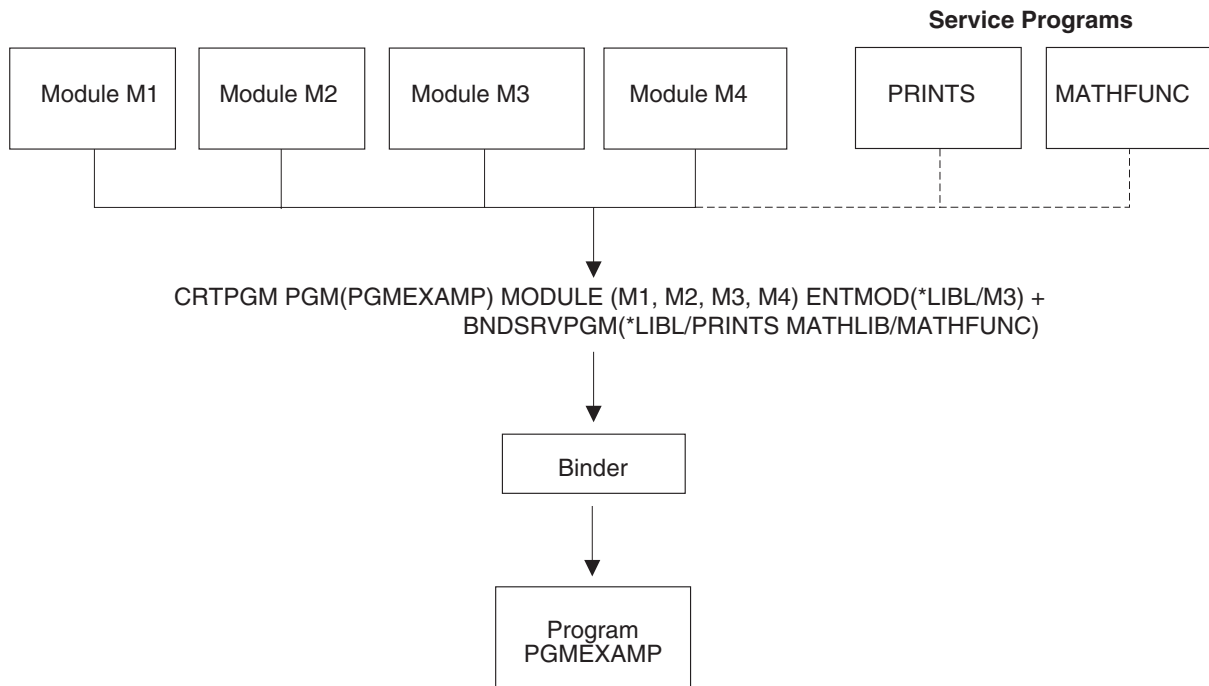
Service Programs

Module M1

Module M2

Module M3

Module M4

PRINTS

MATHFUNC

CRTPGM PGM(PGMEXAMP) MODULE (M1, M2, M3, M4) ENTMOD(*LIBL/M3) + BNDSRVPGM(*LIBL/PRINTS MATHLIB/MATHFUNC)

Binder

Program PGMEXAMP